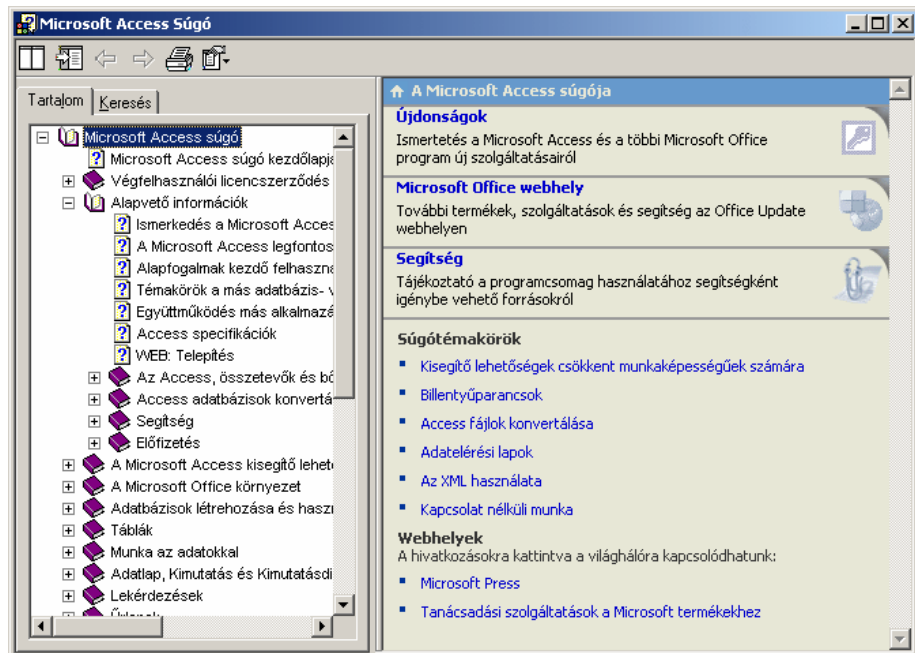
Microsoft Access Súgó

Tartalom | Keresés

Microsoft Access súgó
Microsoft Access súgó kezdőlapja
Végfelhasználói licencszerződés
Alapvető információk
Ismerkedés a Microsoft Acces
A Microsoft Access legfontos
Alapfogalmak kezdő felhaszná
Témakörök a más adatbázis- v
Együttműködés más alkalmazá
Access specifikációk
WEB: Telepítés
Az Access, összetevők és bő
Access adatbázisok konvertá
Segítség
Előfizetés
A Microsoft Access kisegítő lehet
A Microsoft Office környezet
Adatbázisok létrehozása és haszn
Táblák
Munka az adatokkal
Adatlap, Kimutatás és Kimutatásdi
Lekérdezések
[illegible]

A Microsoft Access súgója

Újdonságok
Ismertetés a Microsoft Access és a többi Microsoft Office program új szolgáltatásairól

Microsoft Office webhely
További termékek, szolgáltatások és segítség az Office Update webhelyen

Segítség
Tájékoztató a programcsomag használatához segítségként igénybe vehető forrásokról

Súgótémakörök
Kisegítő lehetőségek csökkent munkaképességűek számára
Billentyűparancsok
Access fájlok konvertálása
Adatelérési lapok
Az XML használata
Kapcsolat nélküli munka

Webhelyek
A hivatkozásokra kattintva a világhálóra kapcsolódhatunk:
Microsoft Press
Tanácsadási szolgáltatások a Microsoft termékekhez